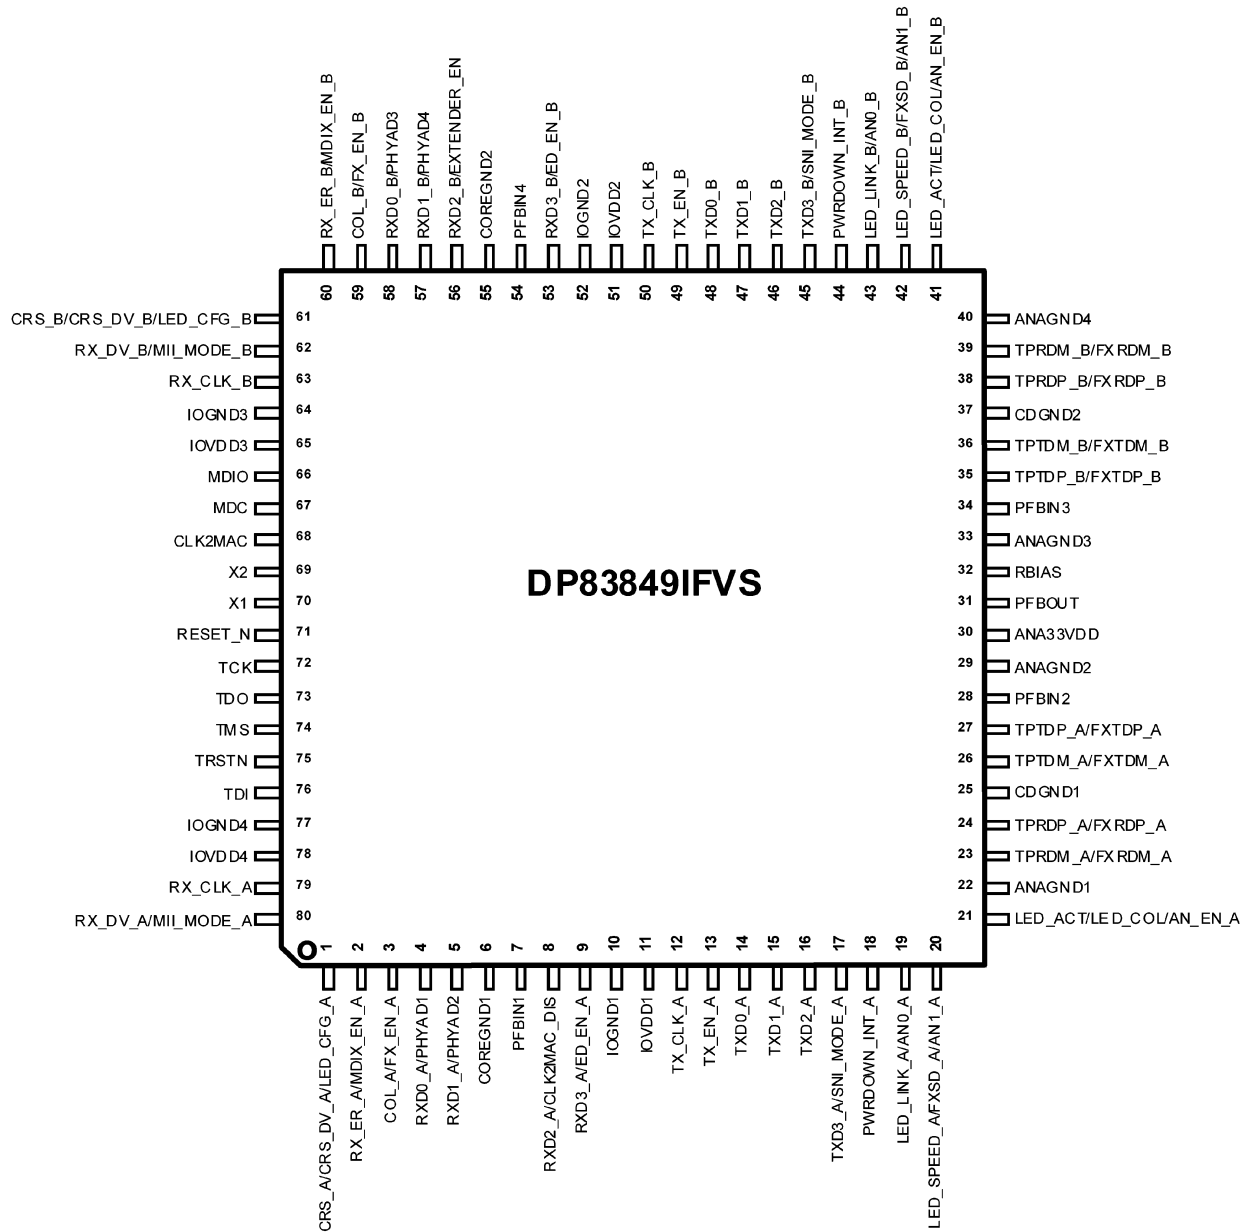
RX_ER_B/MDIX_EN_B
COL_B/FX_EN_B
RXD0_B/PHYAD3
RXD1_B/PHYAD4
RXD2_B/EXTENDER_EN
COREGND2
PFBIN4
RXD3_B/ED_EN_B
IOGND2
IOVDD2
TX_CLK_B
TX_EN_B
TXD0_B
TXD1_B
TXD2_B
TXD3_B/SNI_MODE_B
PWRDOWN_INT_B
LED_LINK_B/AN0_B
LED_SPEED_B/FXSD_B/AN1_B
LED_ACT/LED_COL/AN_EN_B

60 59 58 57 56 55 54 53 52 51 50 49 48 47 46 45 44 43 42 41

CRS_B/CRS_DV_B/LED_CFG_B 61
RX_DV_B/MII_MODE_B 62
RX_CLK_B 63
IOGND3 64
IOVDD3 65
MDIO 66
MDC 67
CLK2MAC 68
X2 69
X1 70
RESET_N 71
TCK 72
TDO 73
TMS 74
TRSTN 75
TDI 76
IOGND4 77
IOVDD4 78
RX_CLK_A 79
RX_DV_A/MII_MODE_A 80

DP83849IFVS

40 ANAGND4
39 TPRDM_B/FXRDM_B
38 TPRDP_B/FXRDP_B
37 CDGND2
36 TPTDM_B/FXTDM_B
35 TPTDP_B/FXTDP_B
34 PFBIN3
33 ANAGND3
32 RBIAS
31 PFBOUT
30 ANA33VDD
29 ANAGND2
28 PFBIN2
27 TPTDP_A/FXTDP_A
26 TPTDM_A/FXTDM_A
25 CDGND1
24 TPRDP_A/FXRDP_A
23 TPRDM_A/FXRDM_A
22 ANAGND1
21 LED_ACT/LED_COL/AN_EN_A

1 2 3 4 5 6 7 8 9 10 11 12 13 14 15 16 17 18 19 20

CRS_A/CRS_DV_A/LED_CFG_A
RX_ER_A/MDIX_EN_A
COL_A/FX_EN_A
RXD0_A/PHYAD1
RXD1_A/PHYAD2
COREGND1
PFBIN1
RXD2_A/CLK2MAC_DIS
RXD3_A/ED_EN_A
IOGND1
IOVDD1
TX_CLK_A
TX_EN_A
TXD0_A
TXD1_A
TXD2_A
TXD3_A/SNI_MODE_A
PWRDOWN_INT_A
LED_LINK_A/AN0_A
LED_SPEED_A/FXSD_A/AN1_A